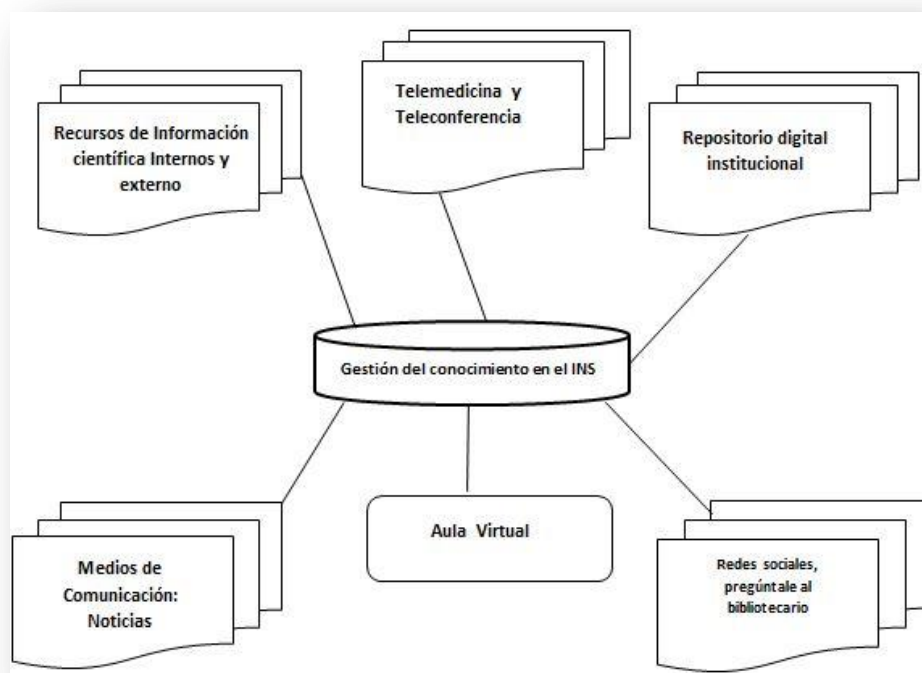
Recursos de Información científica Internos y externo

Telemedicina y Teleconferencia

Repositorio digital institucional

Gestión del conocimiento en el INS

Medios de Comunicación: Noticias

Aula Virtual

Redes sociales, pregúntale al bibliotecario